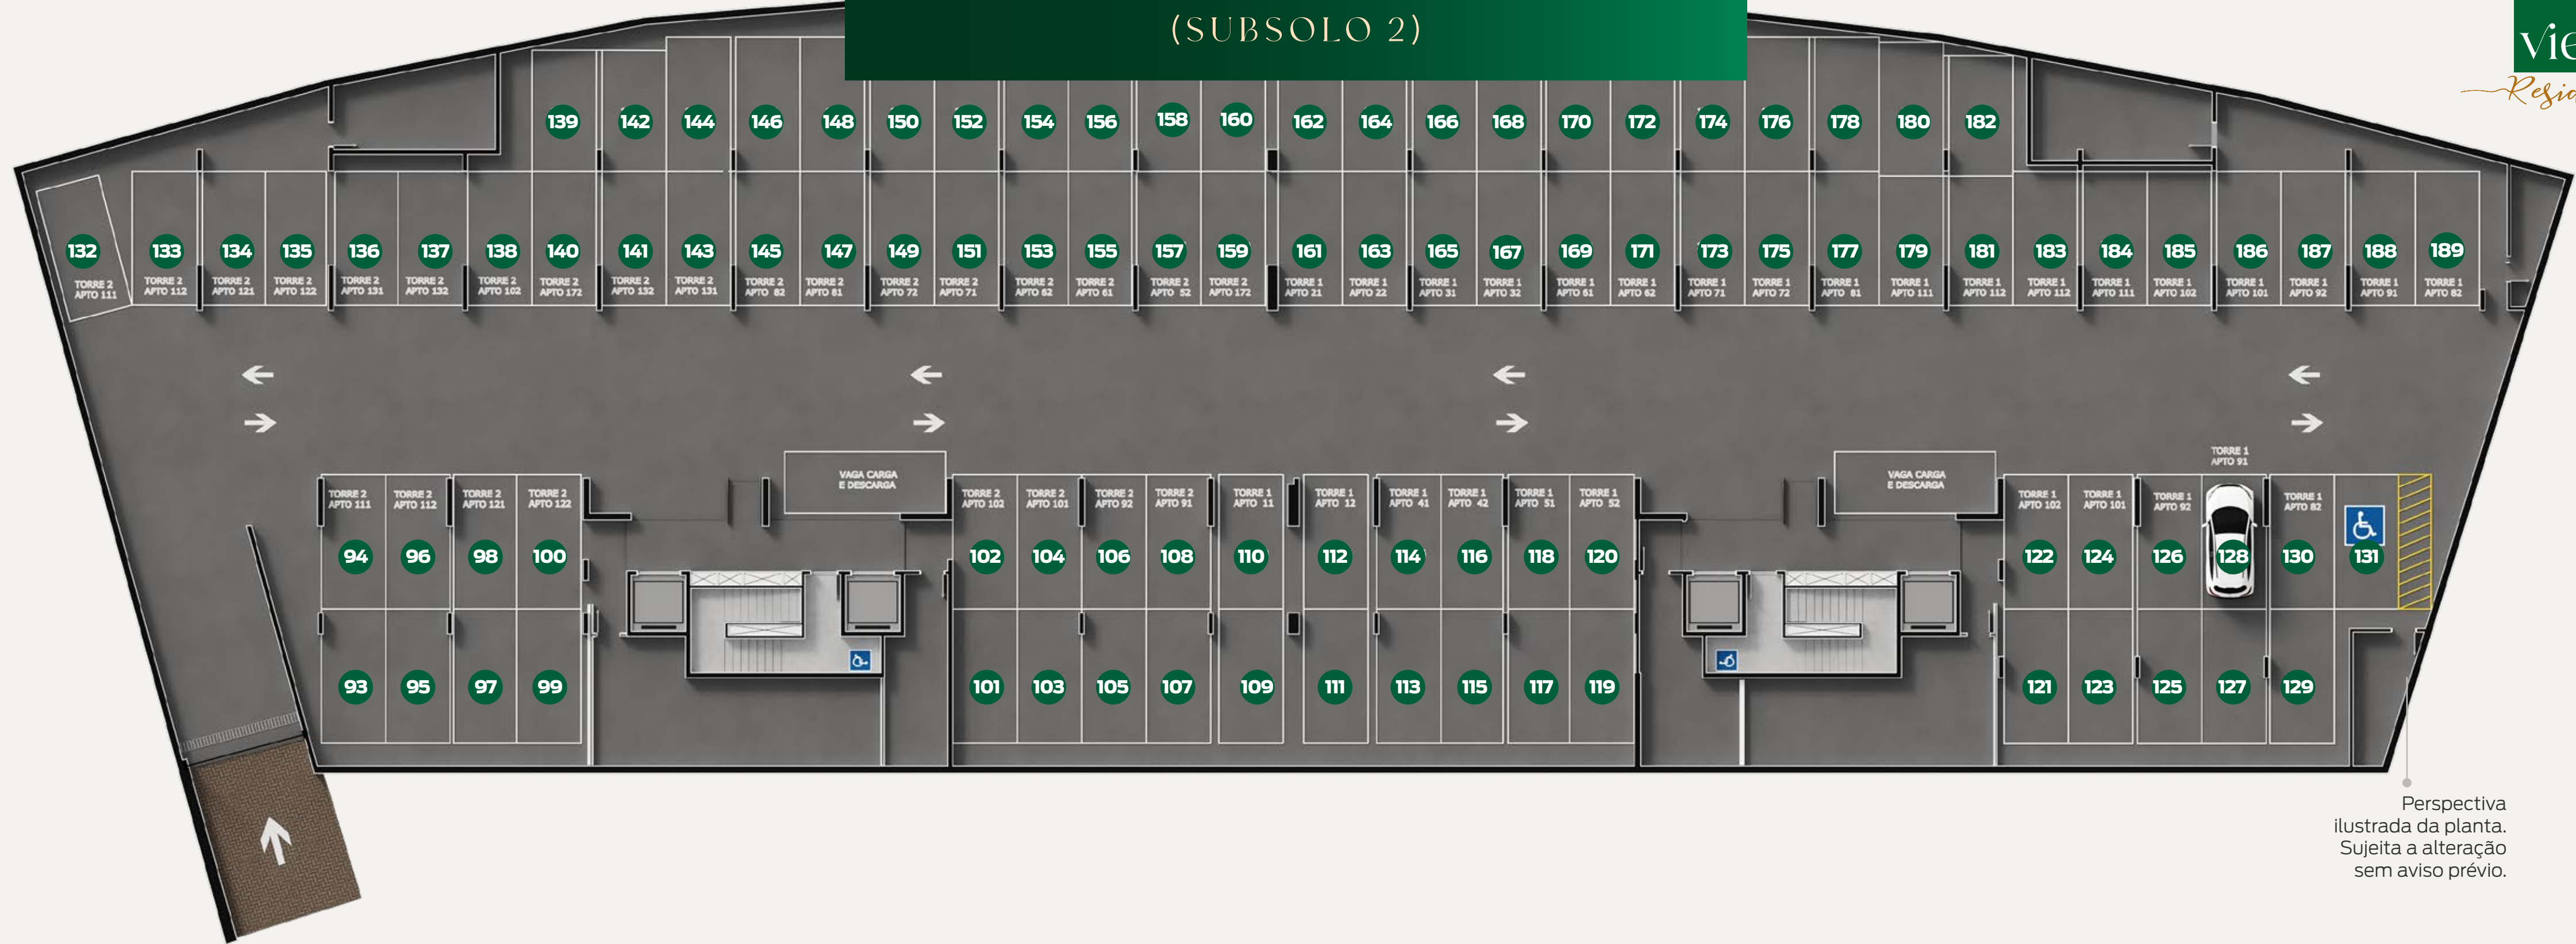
(SUBSOLO 2)

Vie
Resi

139 142 144 146 148 150 152 154 156 158 160 162 164 166 168 170 172 174 176 178 180 182

132
TORRE 2 APTO 111
133
TORRE 2 APTO 112
134
TORRE 2 APTO 121
135
TORRE 2 APTO 122
136
TORRE 2 APTO 131
137
TORRE 2 APTO 132
138
TORRE 2 APTO 102
140
TORRE 2 APTO 172
141
TORRE 2 APTO 132
143
TORRE 2 APTO 131
145
TORRE 2 APTO 82
147
TORRE 2 APTO 81
149
TORRE 2 APTO 72
151
TORRE 2 APTO 71
153
TORRE 2 APTO 62
155
TORRE 2 APTO 61
157
TORRE 2 APTO 52
159
TORRE 2 APTO 172
161
TORRE 1 APTO 21
163
TORRE 1 APTO 22
165
TORRE 1 APTO 31
167
TORRE 1 APTO 32
169
TORRE 1 APTO 61
171
TORRE 1 APTO 62
173
TORRE 1 APTO 71
175
TORRE 1 APTO 72
177
TORRE 1 APTO 81
179
TORRE 1 APTO 111
181
TORRE 1 APTO 112
183
TORRE 1 APTO 112
184
TORRE 1 APTO 111
185
TORRE 1 APTO 102
186
TORRE 1 APTO 101
187
TORRE 1 APTO 92
188
TORRE 1 APTO 91
189
TORRE 1 APTO 82

VAGA CARGA E DESCARGA

VAGA CARGA E DESCARGA

TORRE 2 APTO 111
94
TORRE 2 APTO 112
96
TORRE 2 APTO 121
98
TORRE 2 APTO 122
100
TORRE 2 APTO 102
102
TORRE 2 APTO 101
104
TORRE 2 APTO 92
106
TORRE 2 APTO 91
108
TORRE 1 APTO 11
110
TORRE 1 APTO 12
112
TORRE 1 APTO 41
114
TORRE 1 APTO 42
116
TORRE 1 APTO 51
118
TORRE 1 APTO 52
120
TORRE 1 APTO 102
122
TORRE 1 APTO 101
124
TORRE 1 APTO 92
126
TORRE 1 APTO 91
128
TORRE 1 APTO 82
130
131

93 95 97 99 101 103 105 107 109 111 113 115 117 119 121 123 125 127 129

Perspectiva ilustrada da planta. Sujeita a alteração sem aviso prévio.